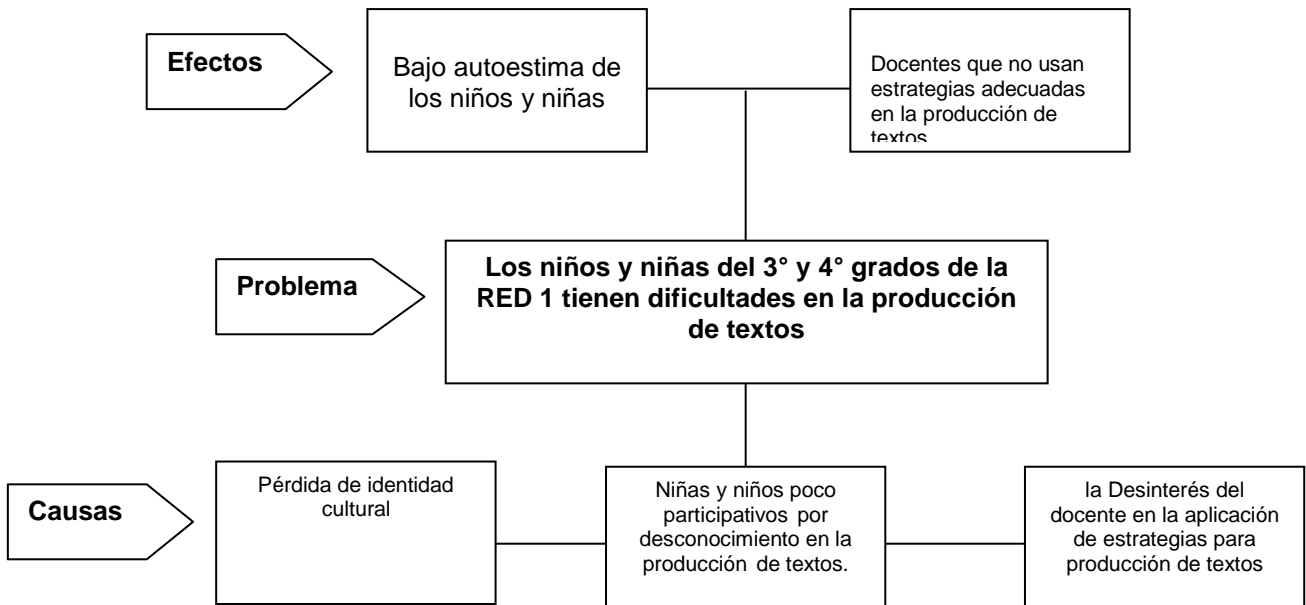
Efectos

Bajo autoestima de los niños y niñas

Docentes que no usan estrategias adecuadas en la producción de textos

Problema

Los niños y niñas del 3° y 4° grados de la RED 1 tienen dificultades en la producción de textos

Causas

Pérdida de identidad cultural

Niñas y niños poco participativos por desconocimiento en la producción de textos.

la Desinterés del docente en la aplicación de estrategias para producción de textos